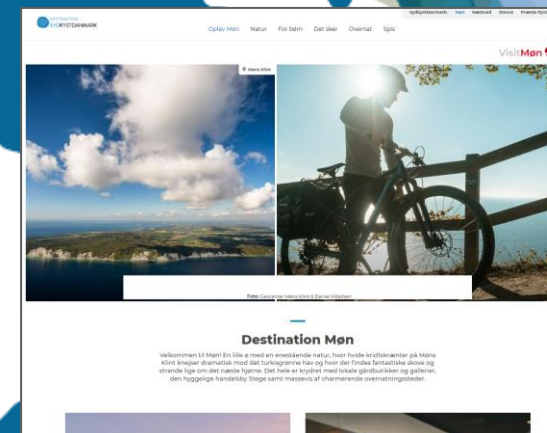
SYDKYSTDANMARK

Sydkystdanmark Møn Næstved Stevns Præstø Fjord

Oplev Møn Natur For børn Det sker Overnat Spis

VisitMøn

Møns Klint

Foto: Geocenter Møns Klint & Daniel Villadsen

Destination Møn

Velkommen til Møn! En lille ø med en enestående natur, hvor hvide kridtskrænter på Møns Klint knejser dramatisk mod det turkisgrønne hav og hvor der findes fantastiske skove og strande lige om det næste hjørne. Det hele er krydret med lokale gårdbutikker og gallerier, den hyggelige handelsby Stege samt masservis af charmerende overnatningssteder.